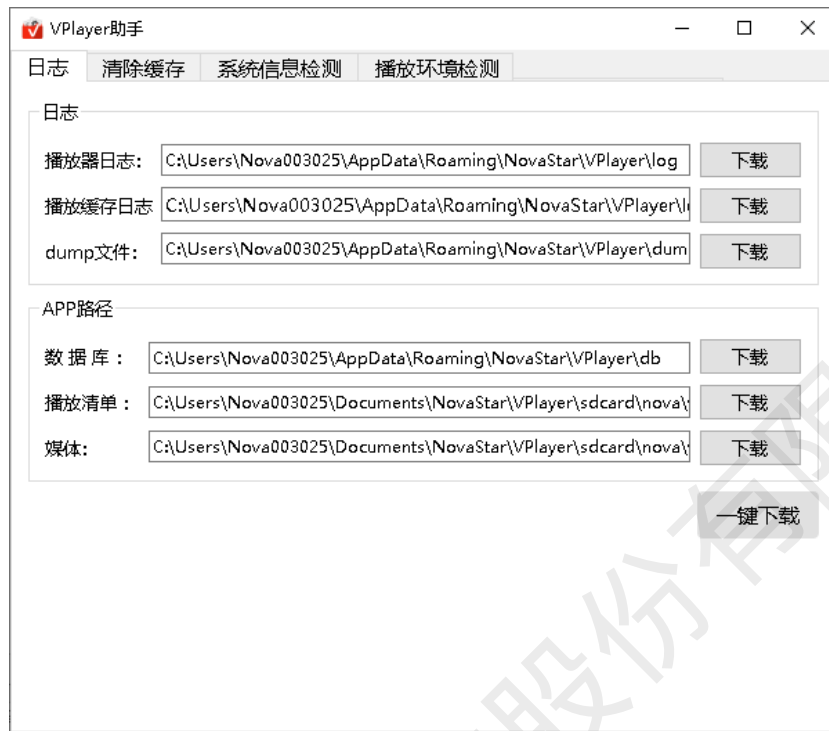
VPlayer助手

日志 清除缓存 系统信息检测 播放环境检测

日志

播放器日志: C:\Users\Nova003025\AppData\Roaming\NovaStar\VPlayer\log 下载

播放缓存日志 C:\Users\Nova003025\AppData\Roaming\NovaStar\VPlayer\l 下载

dump文件: C:\Users\Nova003025\AppData\Roaming\NovaStar\VPlayer\dum 下载

APP路径

数 据 库： C:\Users\Nova003025\AppData\Roaming\NovaStar\VPlayer\db 下载

播放清单： C:\Users\Nova003025\Documents\NovaStar\VPlayer\sdcard\nova\ 下载

媒体: C:\Users\Nova003025\Documents\NovaStar\VPlayer\sdcard\nova\ 下载

一键下载

股份有